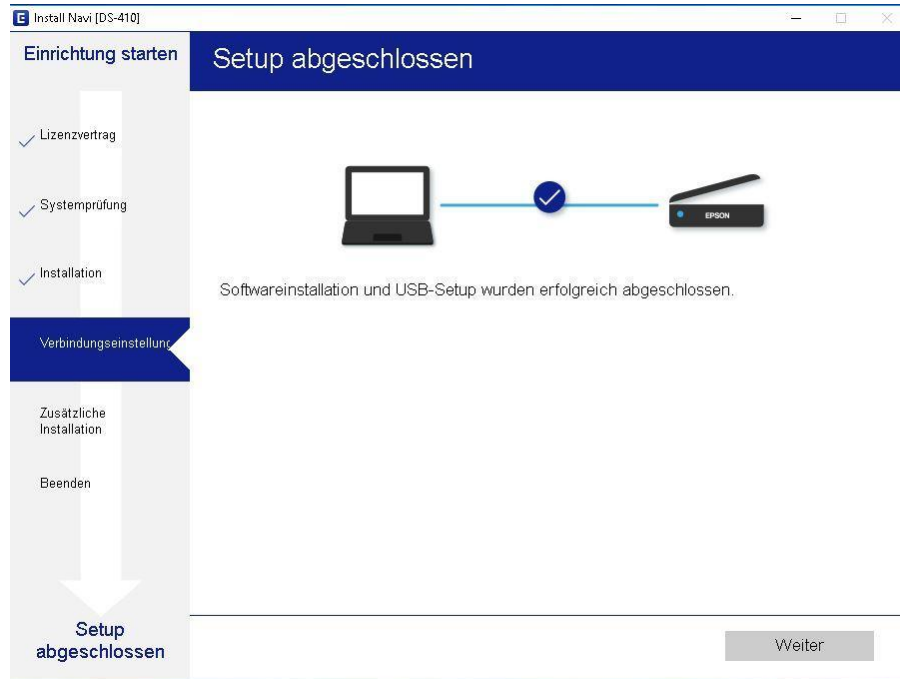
Install Navi [DS-410]

Einrichtung starten

Setup abgeschlossen

Lizenzvertrag

Systemprüfung

Installation

Verbindungseinstellunç

Zusätzliche Installation

Beenden

Setup abgeschlossen

EPSON

Softwareinstallation und USB-Setup wurden erfolgreich abgeschlossen.

Weiter